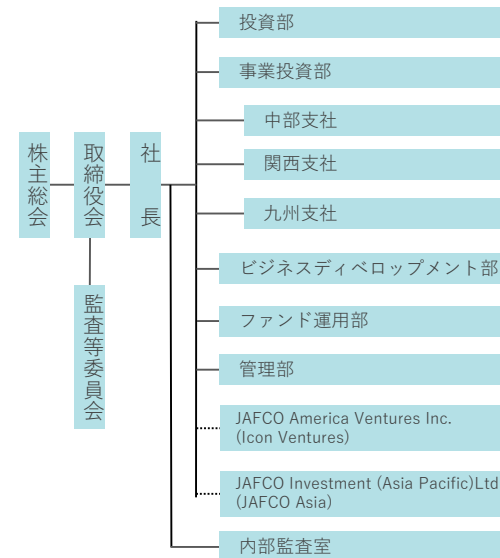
株主総会

取締役会

監査等委員会

社長

投資部

事業投資部

中部支社

関西支社

九州支社

ビジネスディベロップメント部

ファンド運用部

管理部

JAFCO America Ventures Inc.
(Icon Ventures)

JAFCO Investment (Asia Pacific)Ltd
(JAFCO Asia)

内部監査室